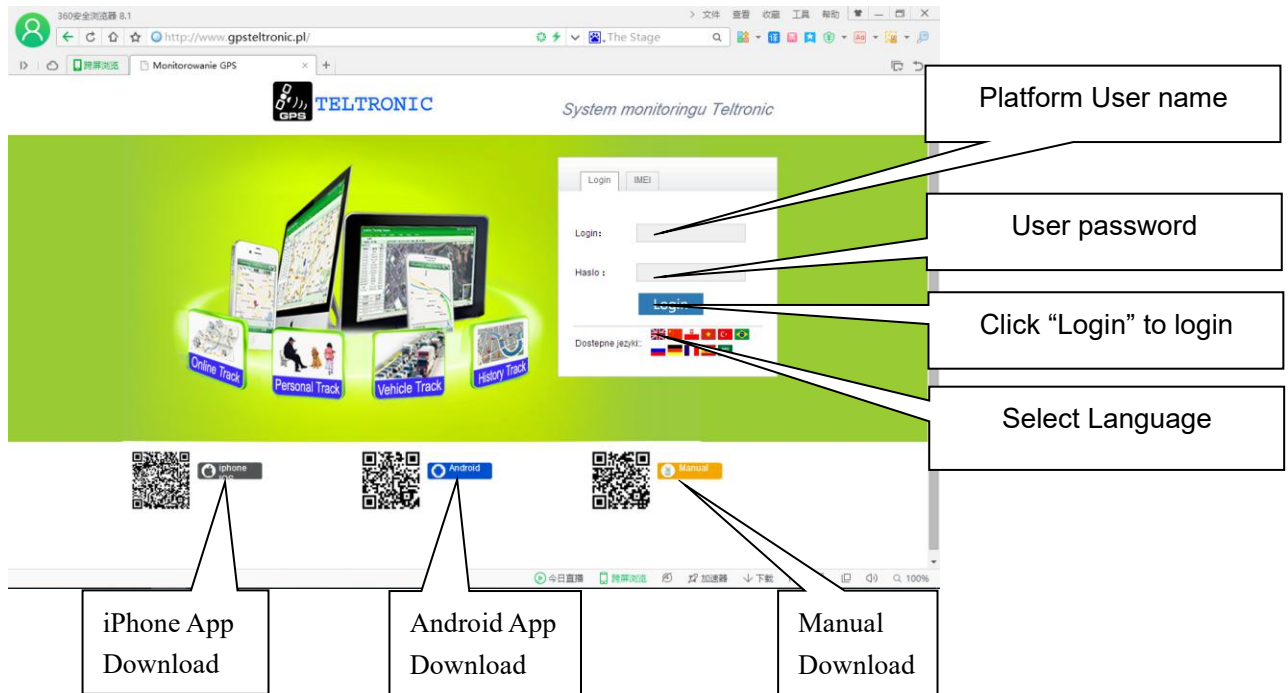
360安全浏览器 8.1

> 文件 查看 收藏 工具 帮助

http://www.gpsteltronic.pl/

The Stage

跨屏浏览 Monitorowanie GPS

GPS TELTRONIC

System monitoringu Teltronic

Platform User name

Login IMEI

Login:

User password

Haslo :

Login

Click “Login” to login

Dostepne jezyki:

Select Language

Online Track

Personal Track

Vehicle Track

History Track

iphone app

Android

Manual

今日直播 跨屏浏览 加速器 下载 100%

iPhone App Download

Android App Download

Manual Download